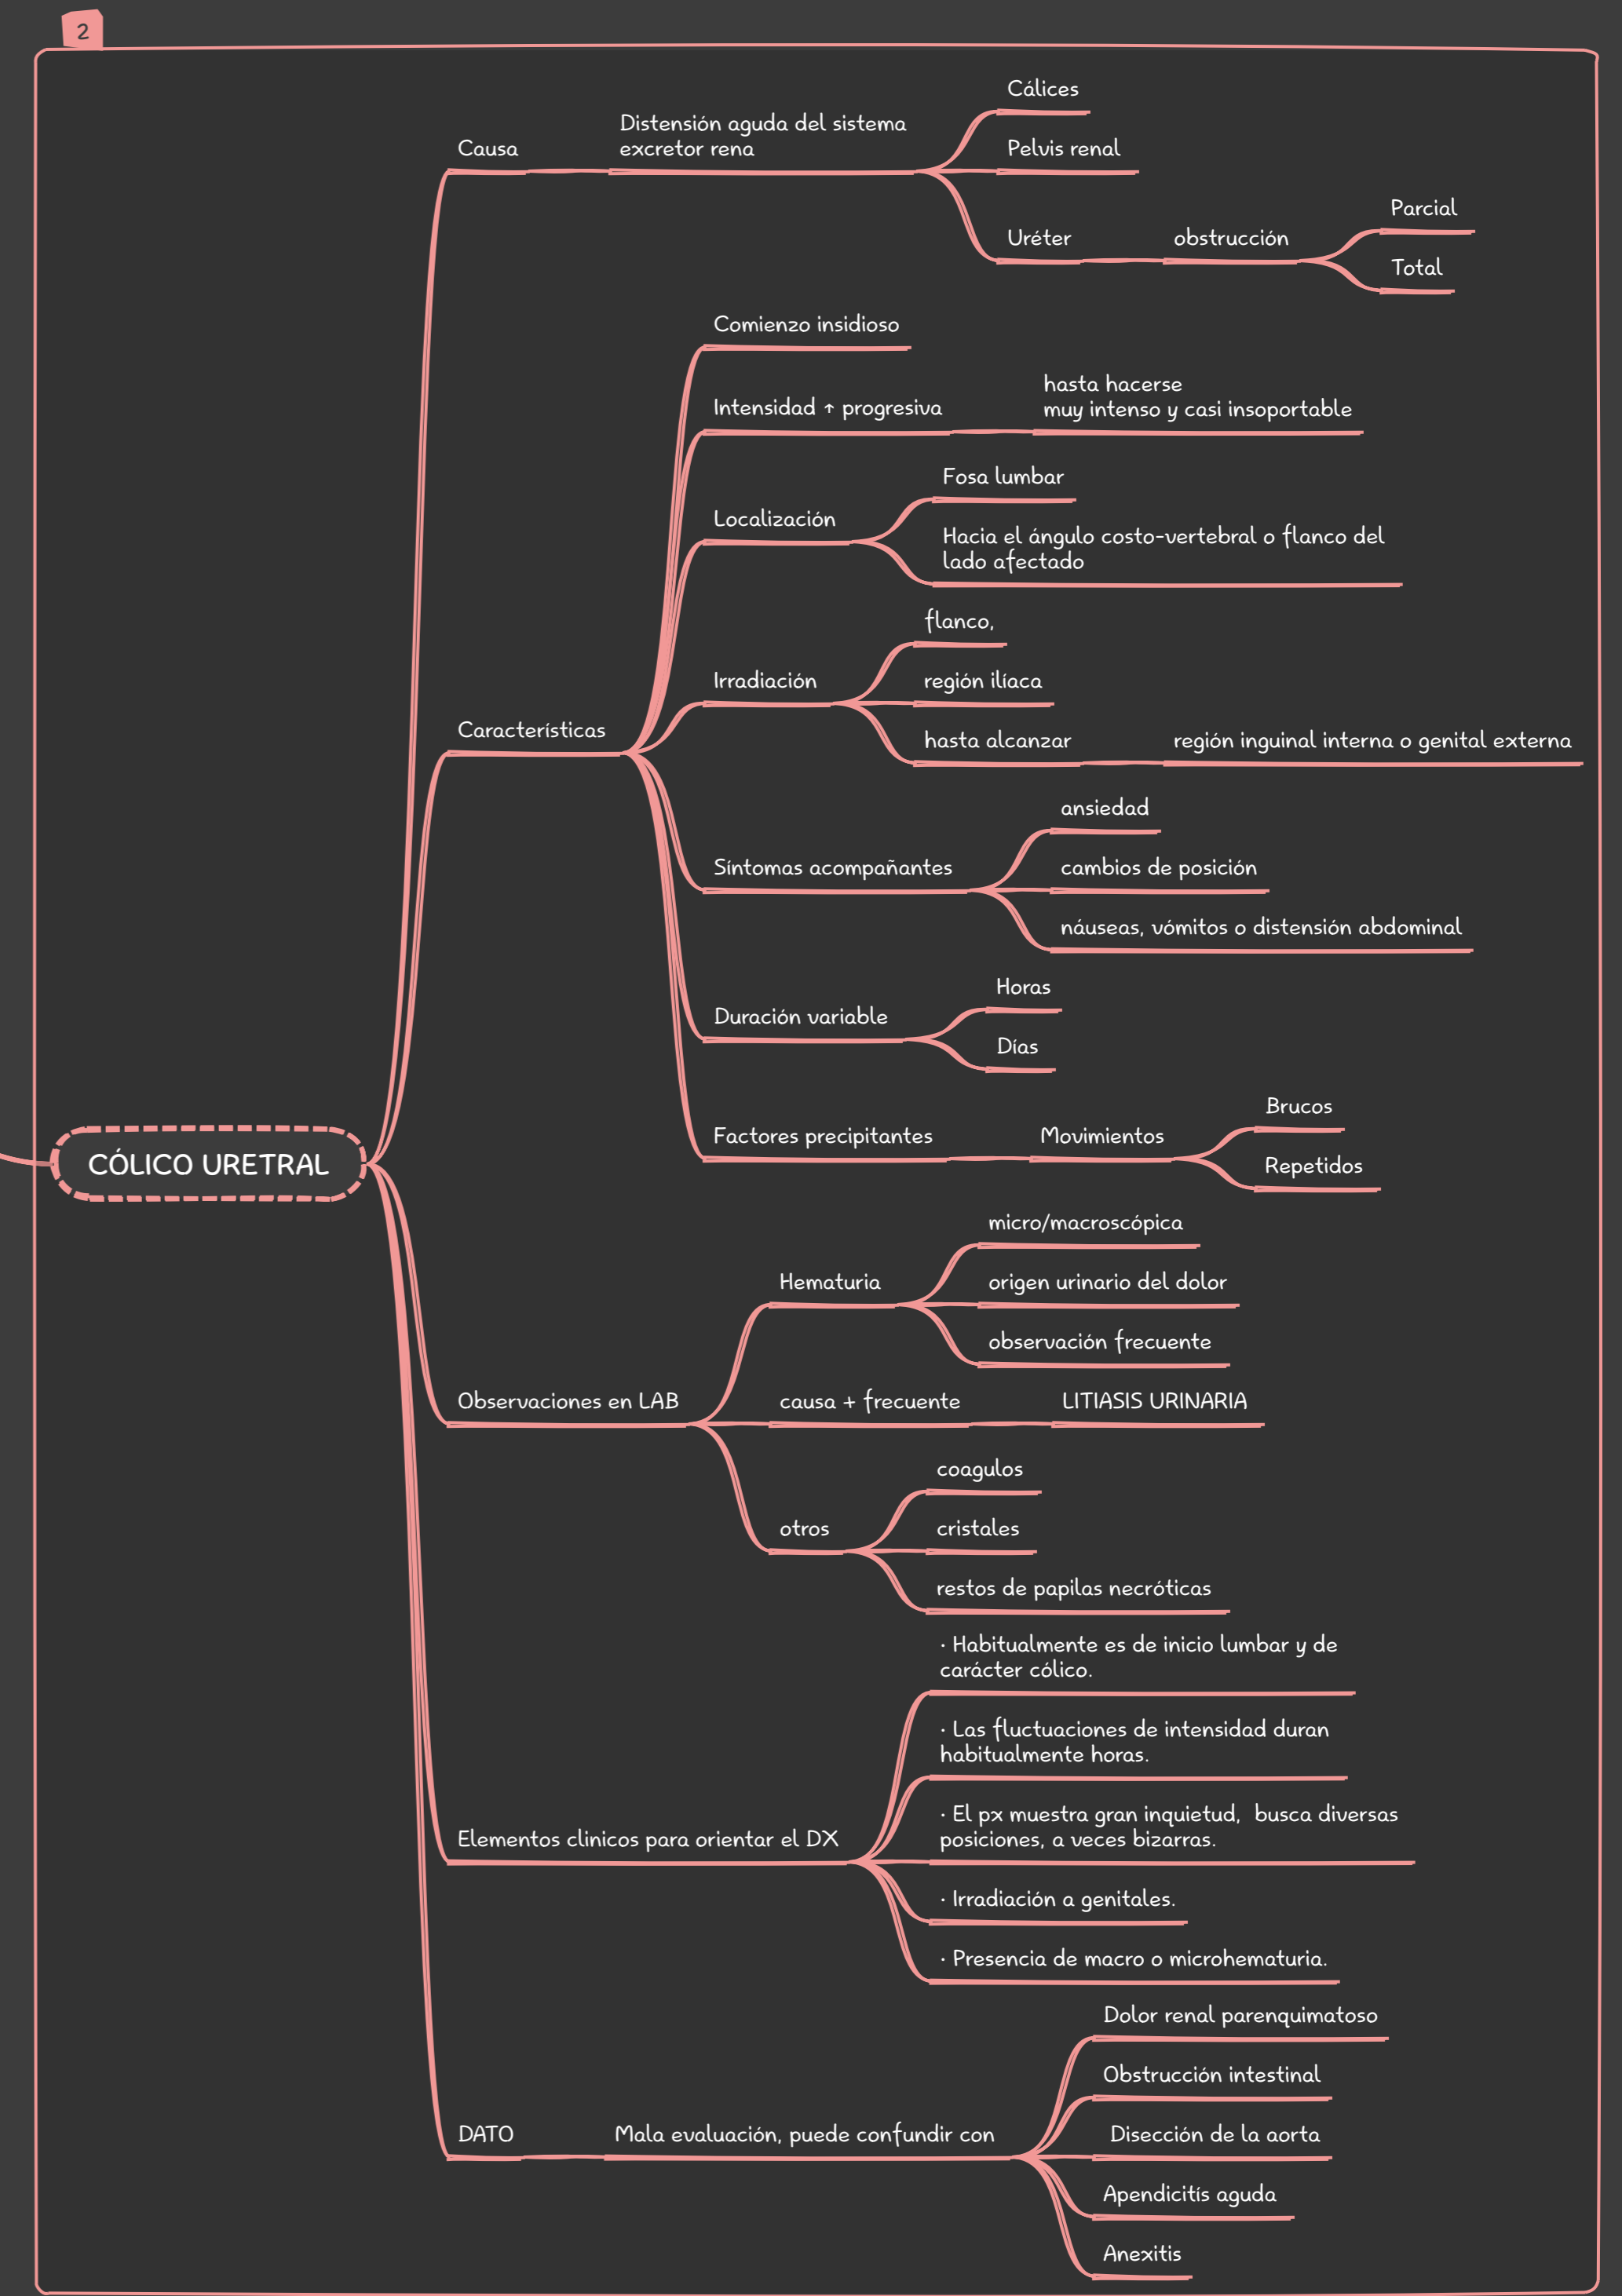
2

CÓLICO URETRAL

Causa

Distensión aguda del sistema excretor rena

Cálices

Pelvis renal

Uréter

obstrucción

Parcial

Total

Características

Comienzo insidioso

Intensidad ↑ progresiva

hasta hacerse muy intenso y casi insoportable

Localización

Fosa lumbar

Hacia el ángulo costo-vertebral o flanco del lado afectado

Irradiación

flanco,

región ilíaca

hasta alcanzar

región inguinal interna o genital externa

Síntomas acompañantes

ansiedad

cambios de posición

náuseas, vómitos o distensión abdominal

Duración variable

Horas

Días

Factores precipitantes

Movimientos

Brucos

Repetidos

Observaciones en LAB

Hematuria

micro/macroscópica

origen urinario del dolor

observación frecuente

causa + frecuente

LITIASIS URINARIA

otros

coagulos

cristales

restos de papilas necróticas

Elementos clinicos para orientar el DX

· Habitualmente es de inicio lumbar y de carácter cólico.

· Las fluctuaciones de intensidad duran habitualmente horas.

· El px muestra gran inquietud, busca diversas posiciones, a veces bizarras.

· Irradiación a genitales.

· Presencia de macro o microhematuria.

DATO

Mala evaluación, puede confundir con

Dolor renal parenquimatoso

Obstrucción intestinal

Disección de la aorta

Apendicitis aguda

Anexitis